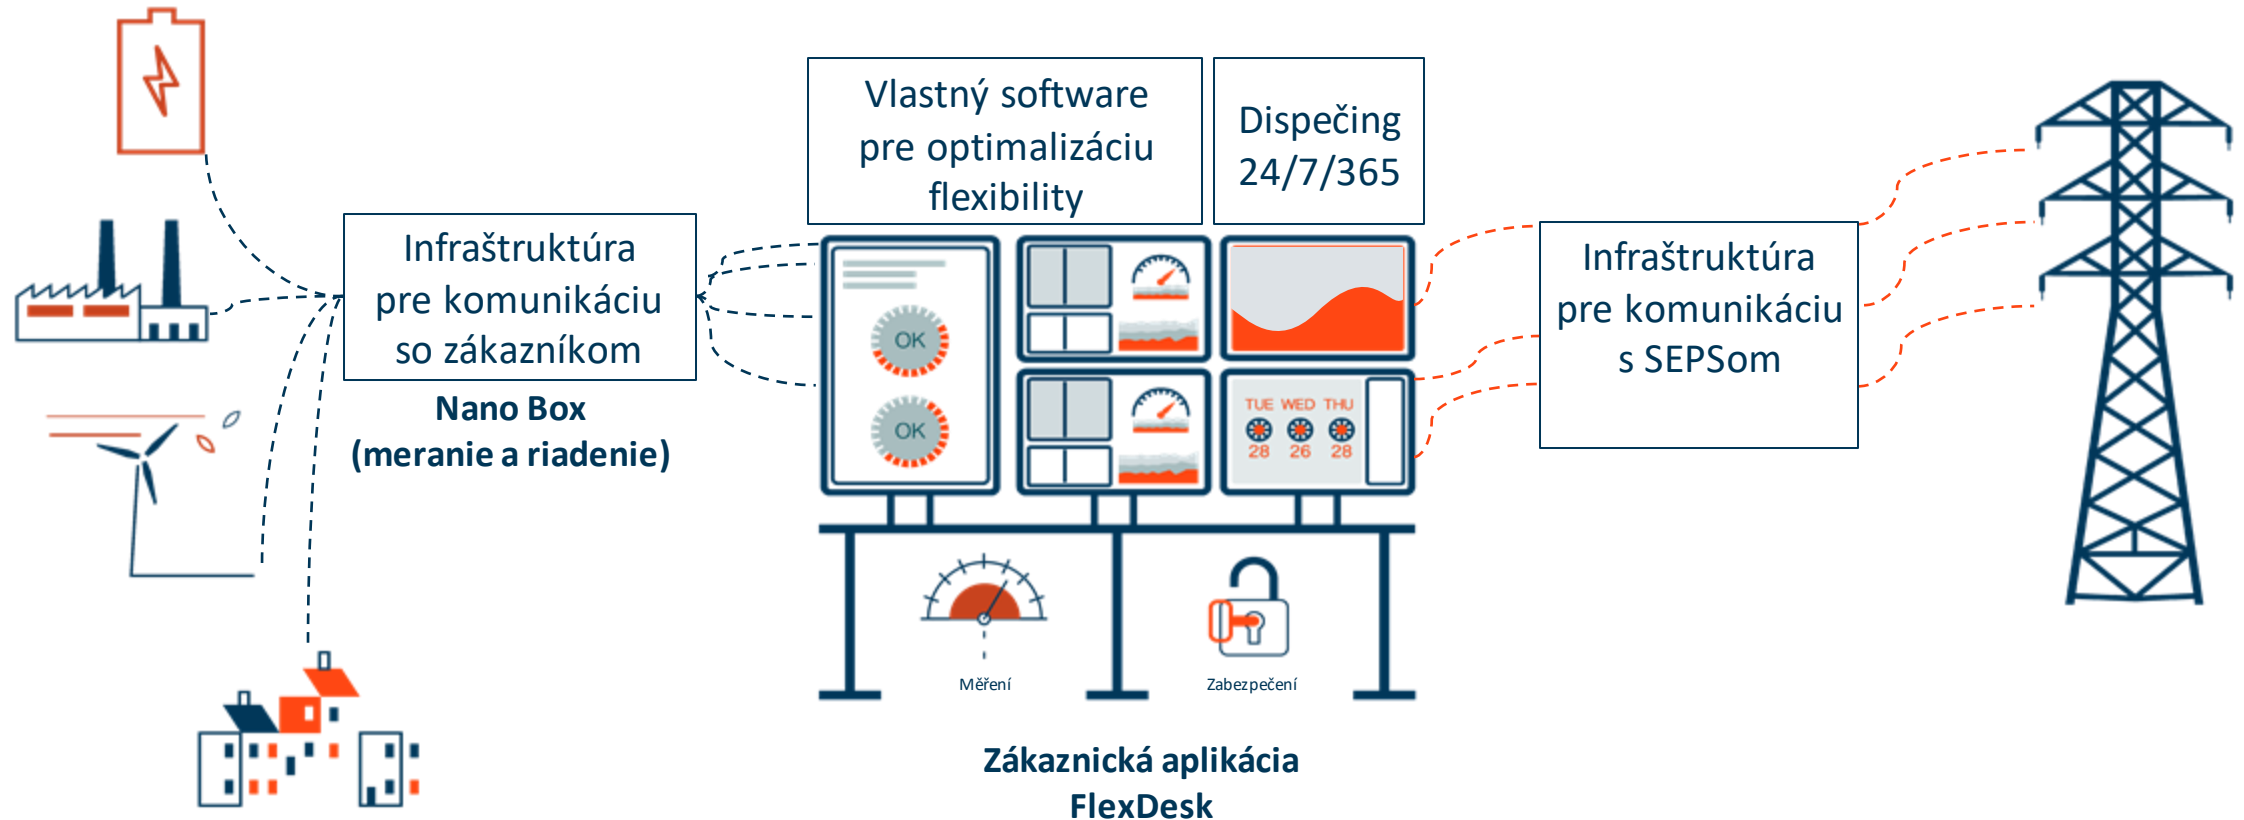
Vlastný software pre optimalizáciu flexibility

Dispečing 24/7/365

Infraštruktúra pre komunikáciu so zákazníkom

Nano Box (meranie a riadenie)

OK

OK

TUE WED THU
28 26 28

Infraštruktúra pre komunikáciu s SEPSom

Měření

Zabezpečení

Zákaznická aplikácia FlexDesk